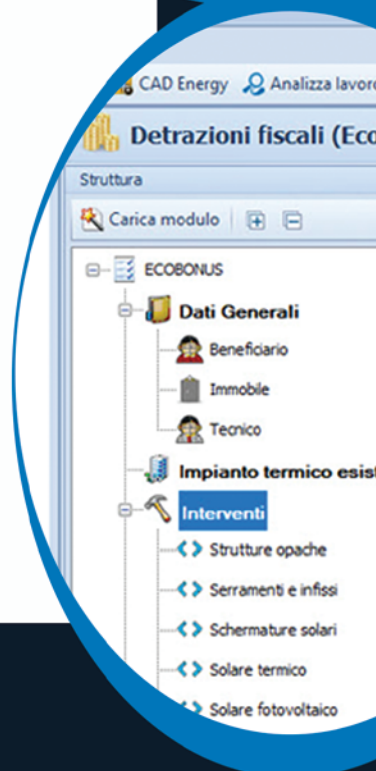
CAD Energy Analizza lavoro

Detrazioni fiscali (Eco

Struttura

Carica modulo

ECOBONUS

Dati Generali

Beneficiario

Immobile

Tecnico

Impianto termico esist

Interventi

Strutture opache

Serramenti e infissi

Schermature solari

Solare termico

Solare fotovoltaico